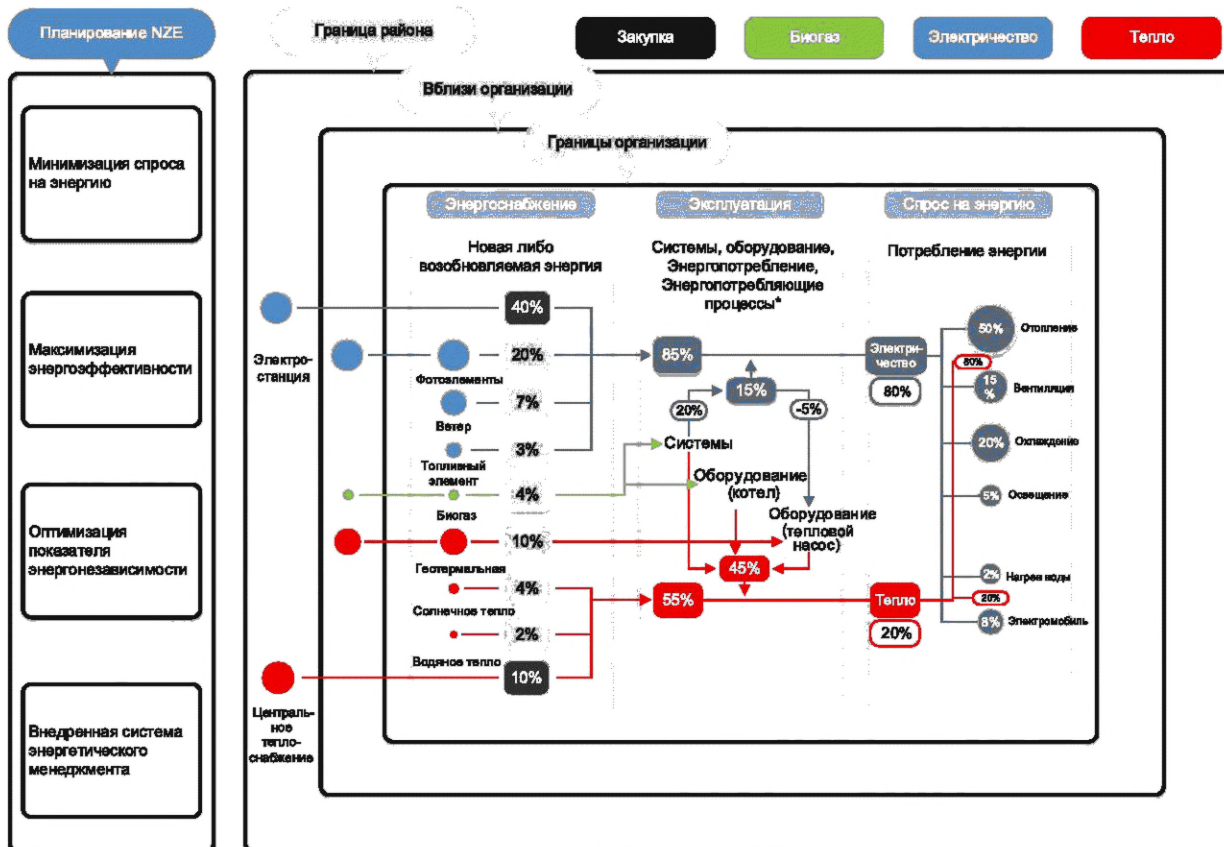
Планирование NZE

Граница района

Закупка

Биогаз

Электричество

Тепло

Вблизи организации

Границы организации

Минимизация спроса на энергию

Максимизация энергоэффективности

Оптимизация показателя энергонезависимости

Внедренная система энергетического менеджмента

Энергоснабжение

Эксплуатация

Спрос на энергию

Новая либо возобновляемая энергия

Системы, оборудование, Энергопотребление, Энергопотребляющие процессы*

Потребление энергии

Электростанция

40%

20%

Фотоэлементы

7%

Ветер

3%

Топливный элемент

4%

Биогаз

10%

Геотермальная

4%

Солнечное тепло

2%

Водяное тепло

10%

Центральное теплоснабжение

85%

15%

20%

-5%

Системы

Оборудование (котел)

Оборудование (тепловой насос)

45%

55%

Электричество

80%

Тепло

20%

50% Отопление

80%

15 % Вентиляция

20% Охлаждение

5% Освещение

2% Нагрев воды

20%

8% Электромобиль